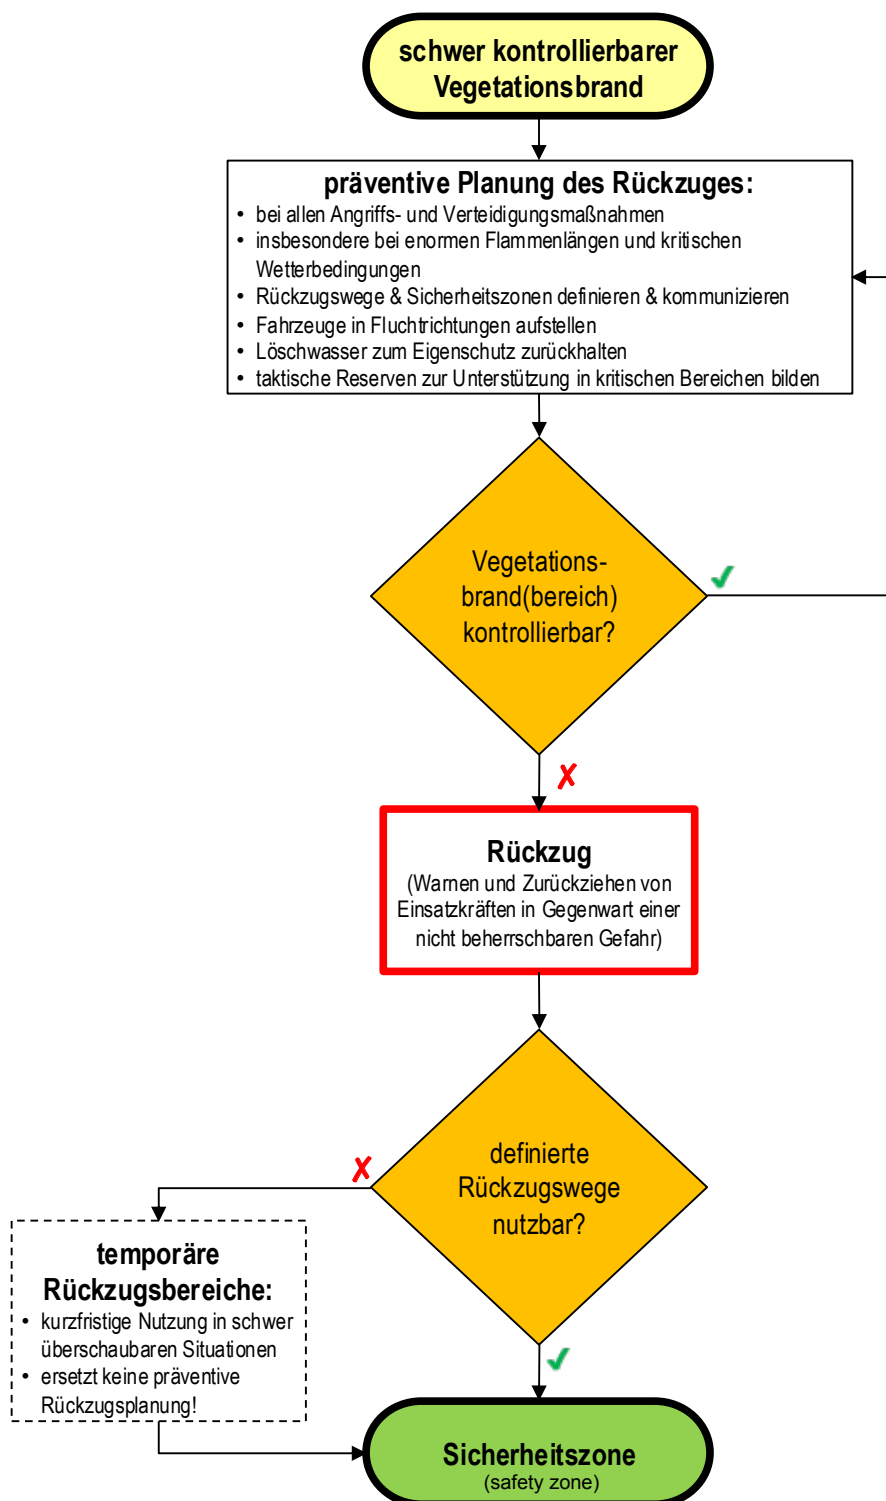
schwer kontrollierbarer Vegetationsbrand

präventive Planung des Rückzuges:
• bei allen Angriffs- und Verteidigungsmaßnahmen
• insbesondere bei enormen Flammenlängen und kritischen Wetterbedingungen
• Rückzugswege & Sicherheitszonen definieren & kommunizieren
• Fahrzeuge in Fluchtrichtungen aufstellen
• Löschwasser zum Eigenschutz zurückhalten
• taktische Reserven zur Unterstützung in kritischen Bereichen bilden

Vegetations-brand(bereich) kontrollierbar?

✓

✗

Rückzug
(Warnen und Zurückziehen von Einsatzkräften in Gegenwart einer nicht beherrschbaren Gefahr)

definierte Rückzugswege nutzbar?

✗

temporäre Rückzugsbereiche:
• kurzfristige Nutzung in schwer überschaubaren Situationen
• ersetzt keine präventive Rückzugsplanung!

✓

Sicherheitszone
(safety zone)